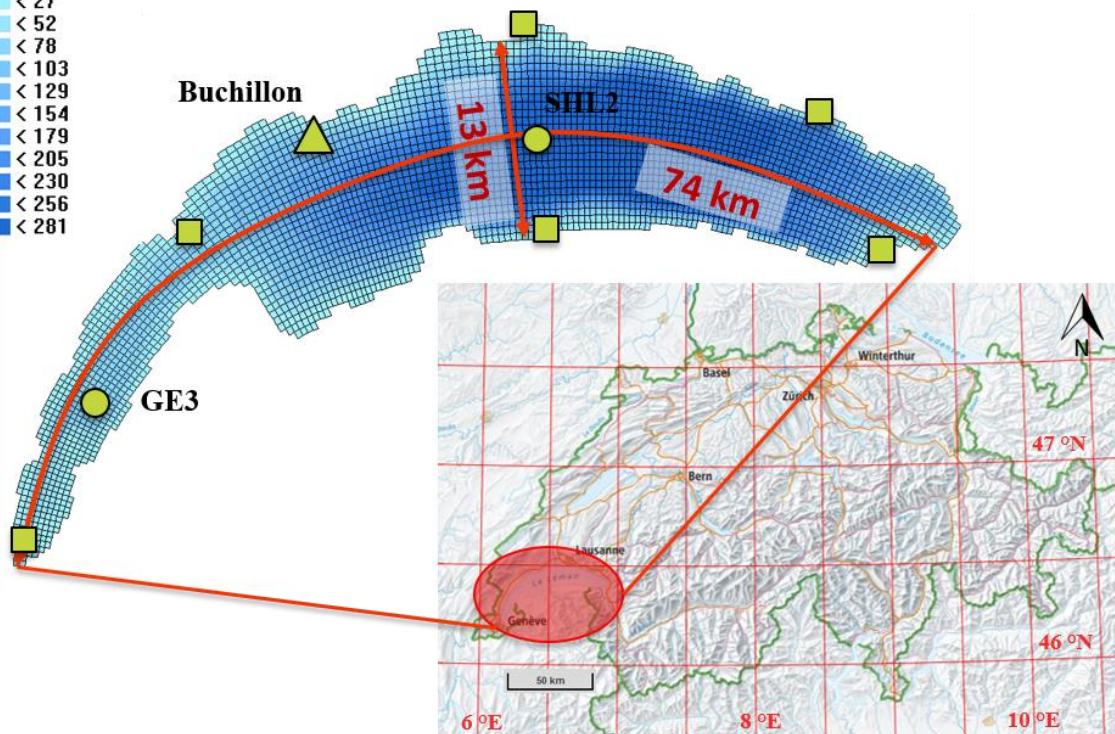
< 27
< 52
< 78
< 103
< 129
< 154
< 179
< 205
< 230
< 256
< 281

Buchillon

SHL2

13 km

74 km

GE3

N

Bodensee

Winterthur

Basel

Zürich

Bern

47 °N

Lausanne

Le Léman

Genève

46 °N

50 km

6 °E

8 °E

10 °E